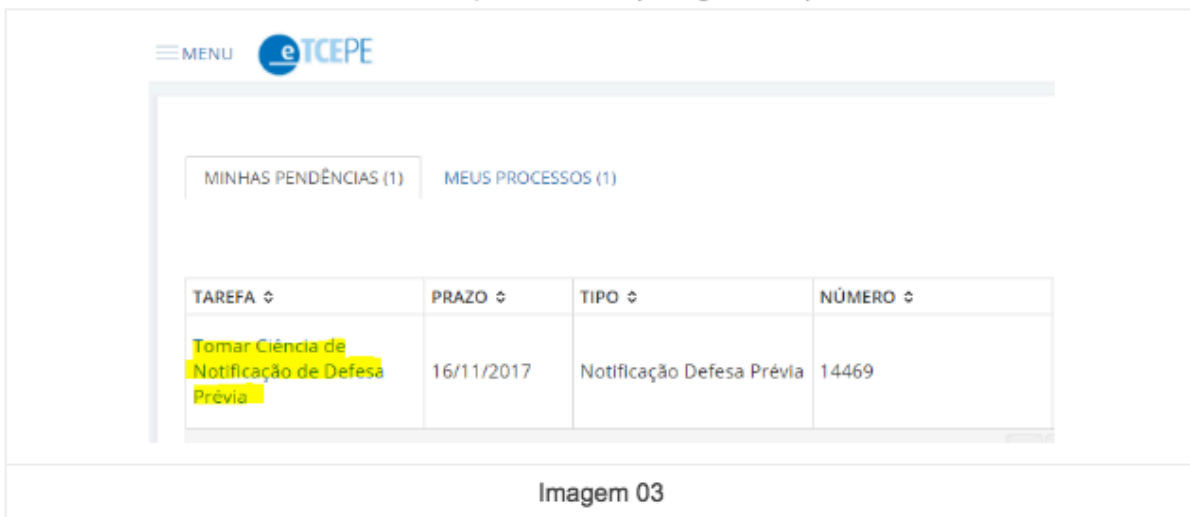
MENU eTCEPE

MINHAS PENDÊNCIAS (1) MEUS PROCESSOS (1)

| TAREFA ⇕ | PRAZO ⇕ | TIPO ⇕ | NÚMERO ⇕ |
|---|---|---|---|
| Tomar Ciência de Notificação de Defesa Prévia | 16/11/2017 | Notificação Defesa Prévia | 14469 |

Imagem 03